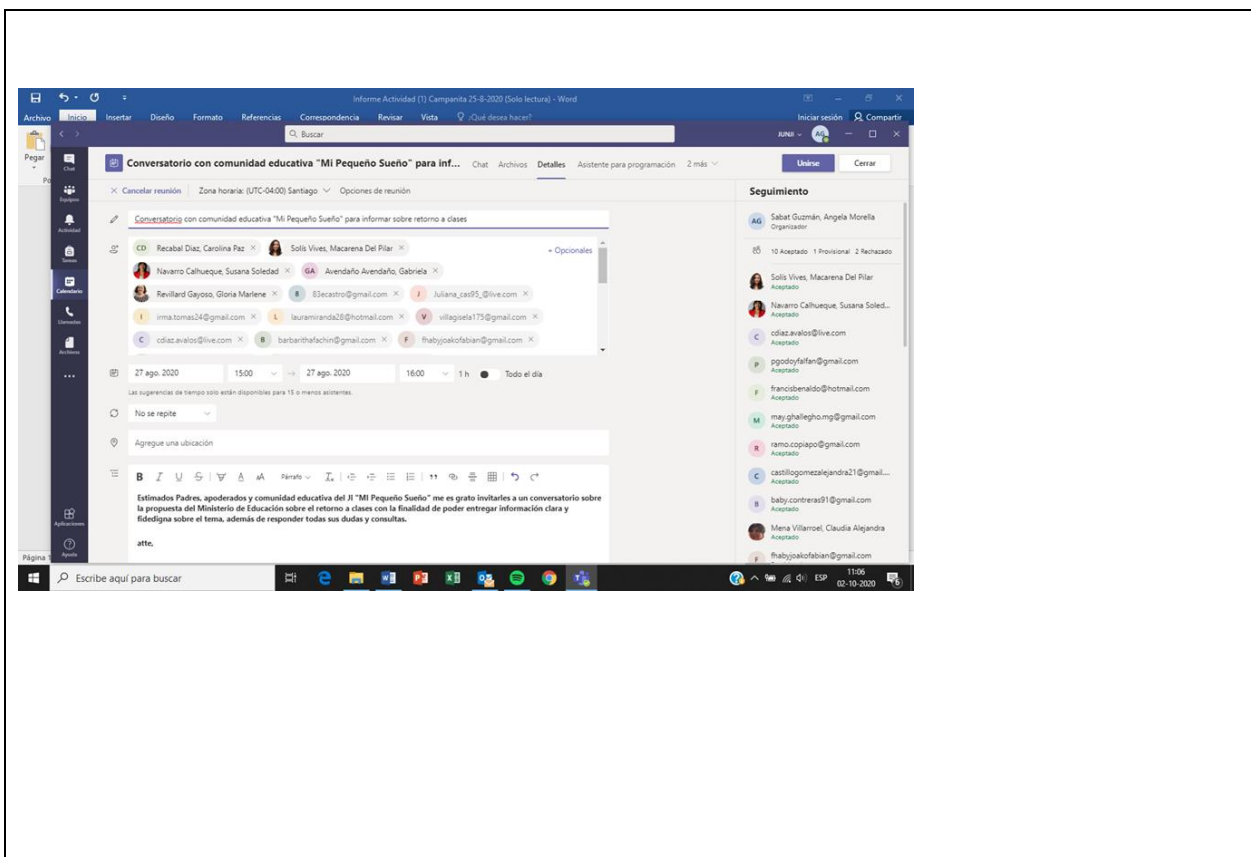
Informe Actividad (1) Campanita 25-8-2020 (Solo lectura) - Word

Archivo Inicio Insertar Diseño Formato Referencias Correspondencia Revisar Vista ¿Qué desea hacer?

Iniciar sesión Compartir

Buscar

JUNJI AG

Pegar

Chat Equipos Actividad Tareas Calendario Llamadas Archivos ... Aplicaciones Ayuda

Conversatorio con comunidad educativa "Mi Pequeño Sueño" para inf... Chat Archivos Detalles Asistente para programación 2 más

Unirse Cerrar

Cancelar reunión Zona horaria: (UTC-04:00) Santiago Opciones de reunión

Conversatorio con comunidad educativa "Mi Pequeño Sueño" para informar sobre retorno a clases

CD Recabal Diaz, Carolina Paz × Solis Vives, Macarena Del Pilar × + Opcionales

Navarro Calhueque, Susana Soledad × GA Avendaño Avendaño, Gabriela ×

Revillard Gayoso, Gloria Marlene × 83ecastro@gmail.com × Juliana_cas95_@live.com ×

irma.tomas24@gmail.com × lauramiranda28@hotmail.com × villagisela175@gmail.com ×

cdiaz.avalos@live.com × barbarithafachin@gmail.com × fhabyjoakofabian@gmail.com ×

27 ago. 2020 15:00 → 27 ago. 2020 16:00 1 h Todo el día

Las sugerencias de tiempo solo están disponibles para 15 o menos asistentes.

No se repite

Agregue una ubicación

B I U S A A Párrafo

Estimados Padres, apoderados y comunidad educativa del JI "MI Pequeño Sueño" me es grato invitarles a un conversatorio sobre la propuesta del Ministerio de Educación sobre el retorno a clases con la finalidad de poder entregar información clara y fidedigna sobre el tema, además de responder todas sus dudas y consultas.

atte,

Seguimiento

AG Sabat Guzmán, Angela Morella Organizador

10 Aceptado 1 Provisional 2 Rechazado

Solis Vives, Macarena Del Pilar Aceptado

Navarro Calhueque, Susana Soled... Aceptado

cdiaz.avalos@live.com Aceptado

pgodoyfalfan@gmail.com Aceptado

francisbenaldo@hotmail.com Aceptado

may.ghallegho.mg@gmail.com Aceptado

ramo.copiapo@gmail.com Aceptado

castillogomezalejandra21@gmail... Aceptado

baby.contreras91@gmail.com Aceptado

Mena Villarroel, Claudia Alejandra Aceptado

fhabyjoakofabian@gmail.com

Página 1

Escribe aquí para buscar

ESP 11:06 02-10-2020